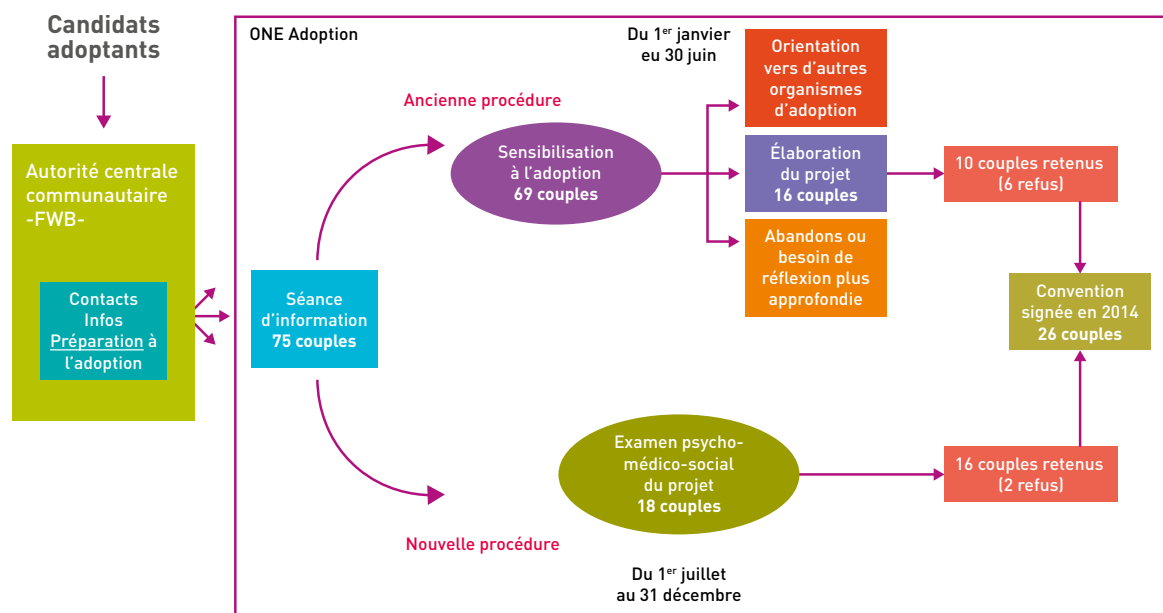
Candidats adoptants

Autorité centrale communautaire -FWB-

Contacts
Infos
Préparation à l'adoption

ONE Adoption

Séance d'information
75 couples

Ancienne procédure

Sensibilisation à l'adoption
69 couples

Du 1$^{er}$ janvier eu 30 juin

Orientation vers d'autres organismes d'adoption

Élaboration du projet
16 couples

Abandons ou besoin de réflexion plus approfondie

10 couples retenus
(6 refus)

Convention signée en 2014
26 couples

Nouvelle procédure

Examen psycho-médico-social du projet
18 couples

16 couples retenus
(2 refus)

Du 1$^{er}$ juillet au 31 décembre